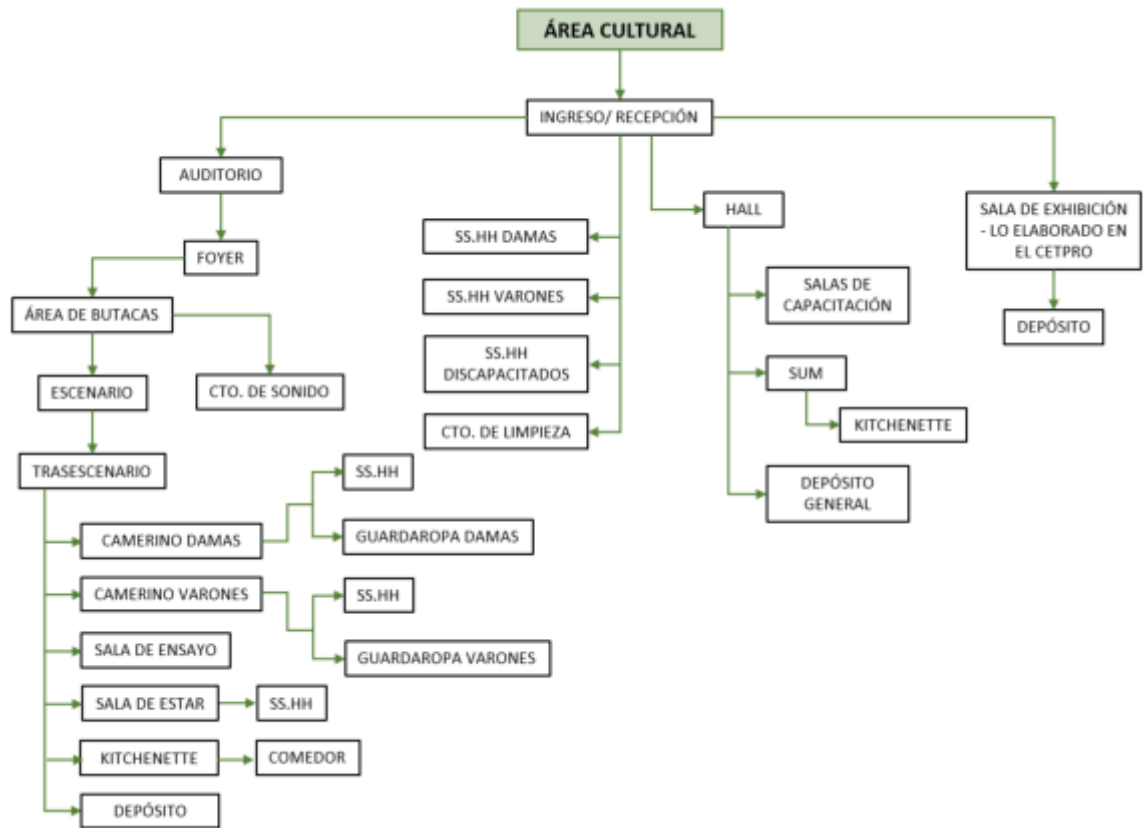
ÁREA CULTURAL

INGRESO/ RECEPCIÓN

AUDITORIO

FOYER

ÁREA DE BUTACAS

ESCENARIO

CTO. DE SONIDO

TRASESCENARIO

CAMERINO DAMAS

SS.HH

GUARDAROPA DAMAS

CAMERINO VARONES

SS.HH

GUARDAROPA VARONES

SALA DE ENSAYO

SALA DE ESTAR

SS.HH

KITCHENETTE

COMEDOR

DEPÓSITO

SS.HH DAMAS

SS.HH VARONES

SS.HH DISCAPACITADOS

CTO. DE LIMPIEZA

HALL

SALAS DE CAPACITACIÓN

SUM

KITCHENETTE

DEPÓSITO GENERAL

SALA DE EXHIBICIÓN - LO ELABORADO EN EL CETPRO

DEPÓSITO